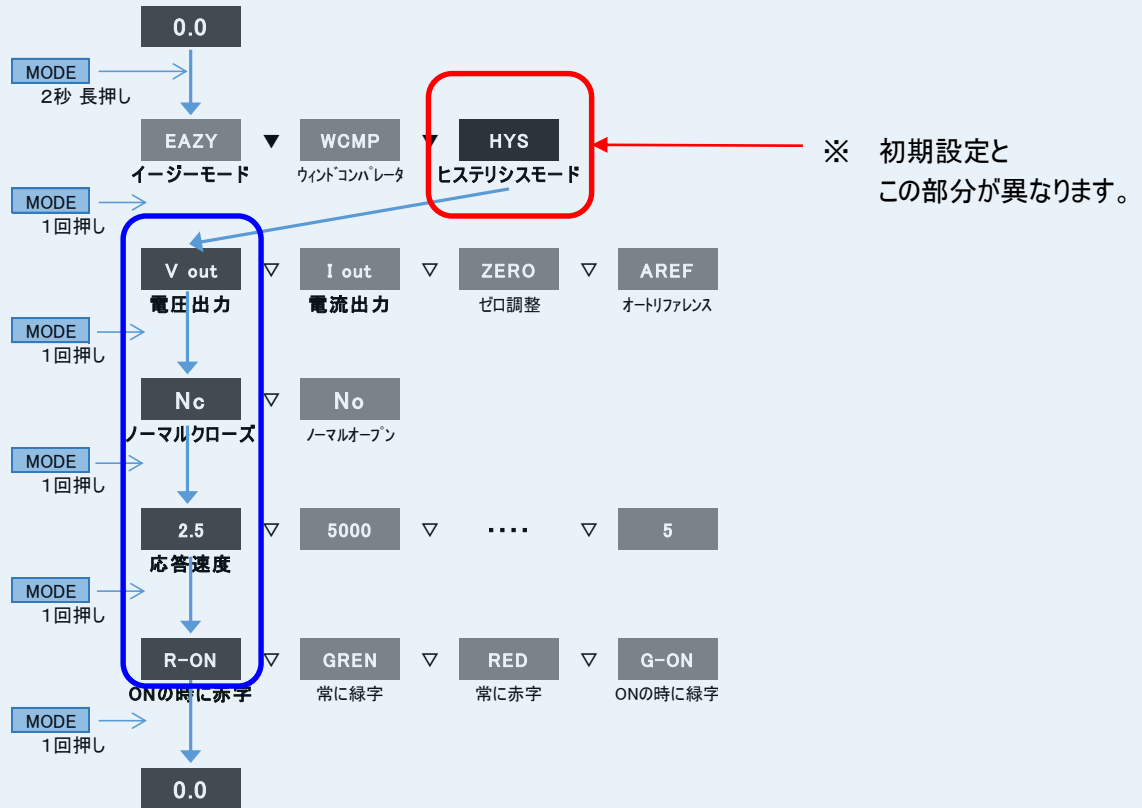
0.0

MODE
2秒 長押し

EAZY ▼ WCMP ▼ HYS
イージーモード ウィンドコンパレータ ヒステリシスモード

※ 初期設定と
この部分が異なります。

MODE
1回押し

V out ▽ I out ▽ ZERO ▽ AREF
電圧出力 電流出力 ゼロ調整 オートリファレンス

MODE
1回押し

Nc ▽ No
ノーマルクローズ ノーマルオープン

MODE
1回押し

2.5 ▽ 5000 ▽ ···· ▽ 5
応答速度

MODE
1回押し

R-ON ▽ GREN ▽ RED ▽ G-ON
ONの時に赤字 常に緑字 常に赤字 ONの時に緑字

MODE
1回押し

0.0